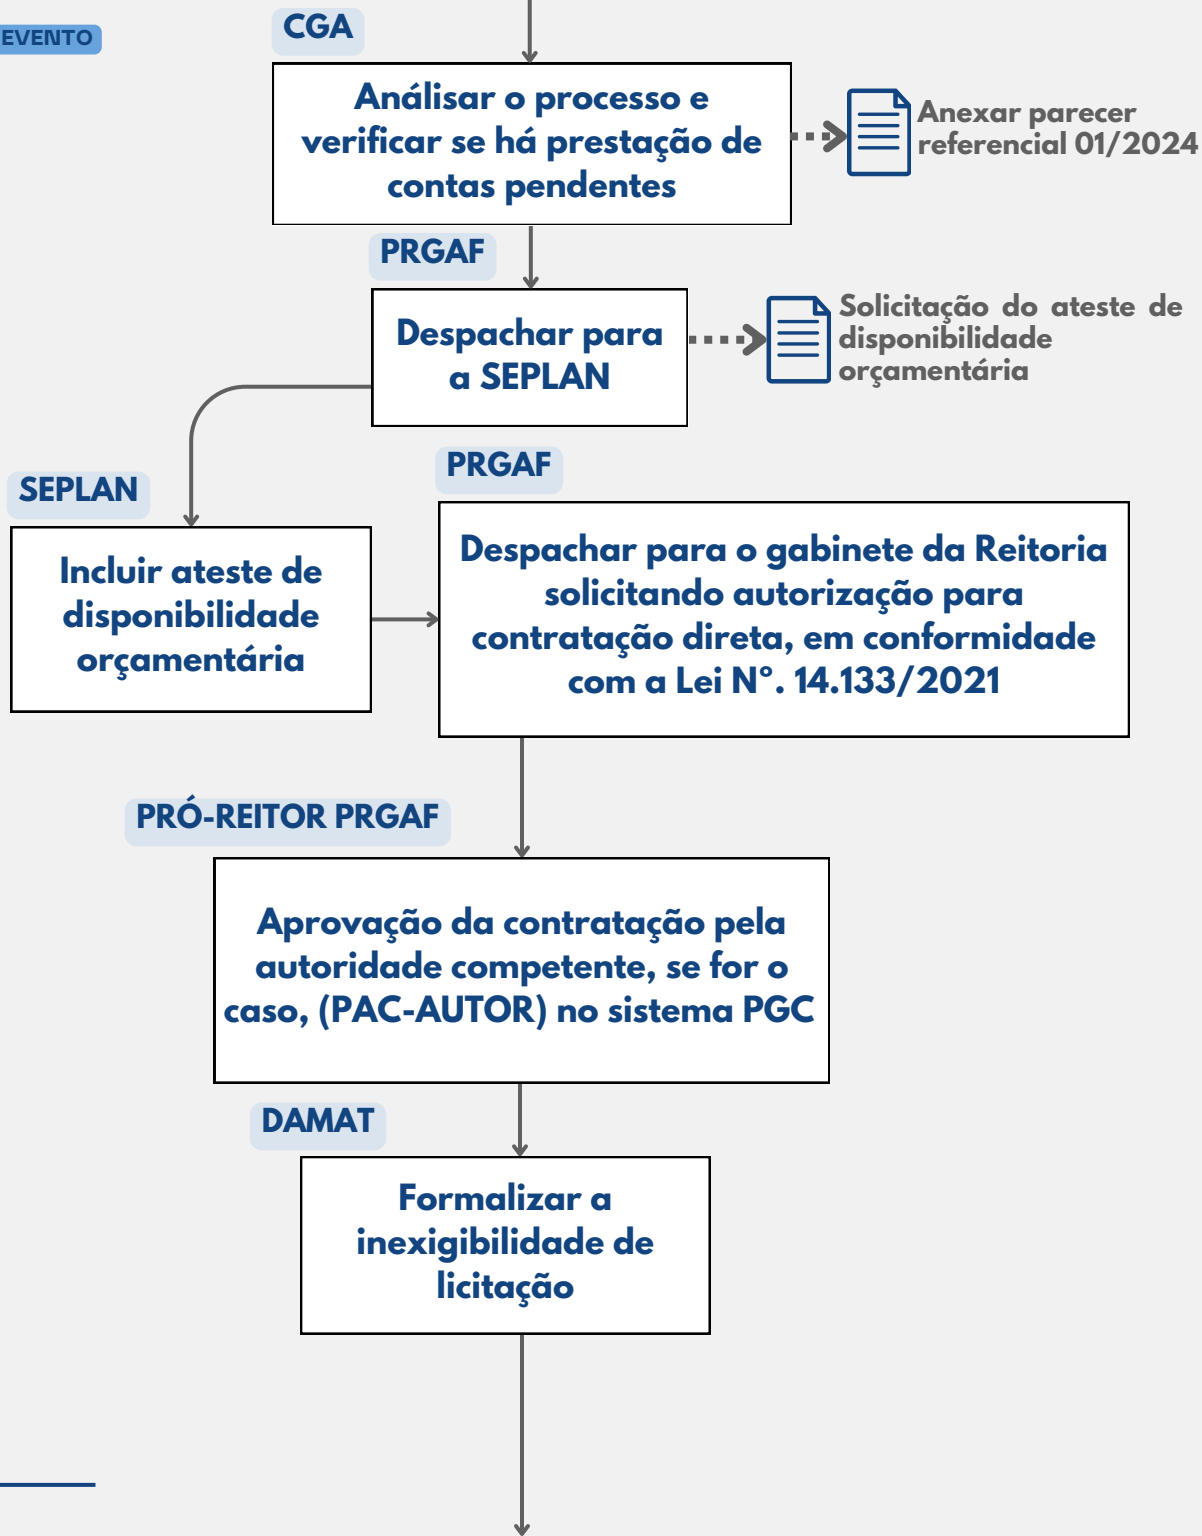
EVENTO

CGA

Análisar o processo e verificar se há prestação de contas pendentes

Anexar parecer referencial 01/2024

PRGAF

Despachar para a SEPLAN

Solicitação do ateste de disponibilidade orçamentária

SEPLAN

Incluir ateste de disponibilidade orçamentária

PRGAF

Despachar para o gabinete da Reitoria solicitando autorização para contratação direta, em conformidade com a Lei N°. 14.133/2021

PRÓ-REITOR PRGAF

Aprovação da contratação pela autoridade competente, se for o caso, (PAC-AUTOR) no sistema PGC

DAMAT

Formalizar a inexigibilidade de licitação